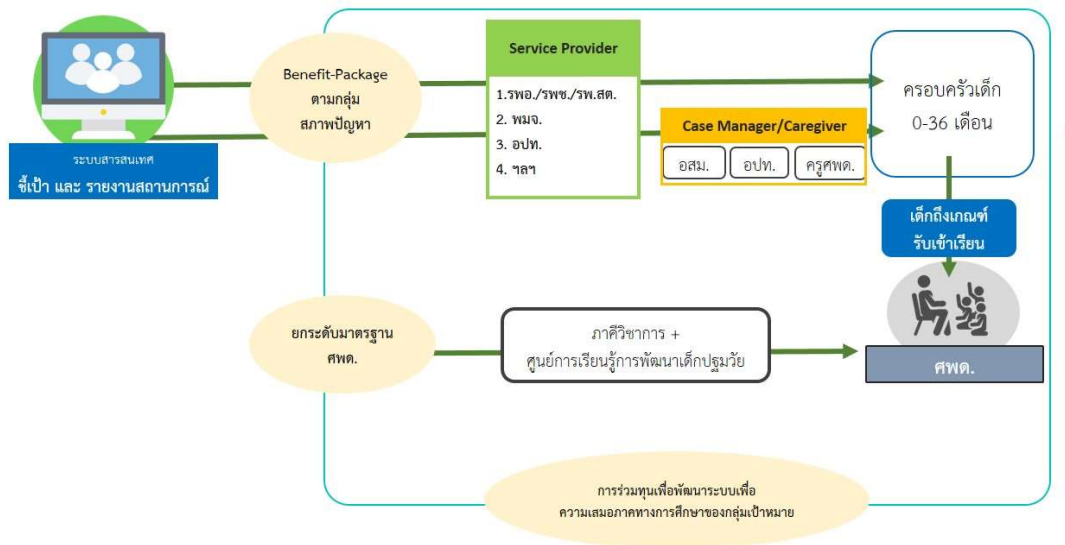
ระบบสารสนเทศ
ชี้เป้า และ รายงานสถานการณ์

Benefit-Package
ตามกลุ่ม
สภาพปัญหา

Service Provider
1.รพอ./รพช./รพ.สต.
2. พมจ.
3. อปท.
4. ฯลฯ

Case Manager/Caregiver
อสม.
อปท.
ครูศพด.

ครอบครัวเด็ก
0-36 เดือน

เด็กถึงเกณฑ์
รับเข้าเรียน

ยกระดับมาตรฐาน
ศพด.

ภาควิชาการ +
ศูนย์การเรียนรู้การพัฒนาเด็กปฐมวัย

ศพด.

การร่วมทุนเพื่อพัฒนาระบบเพื่อ
ความเสมอภาคทางการศึกษาของกลุ่มเป้าหมาย